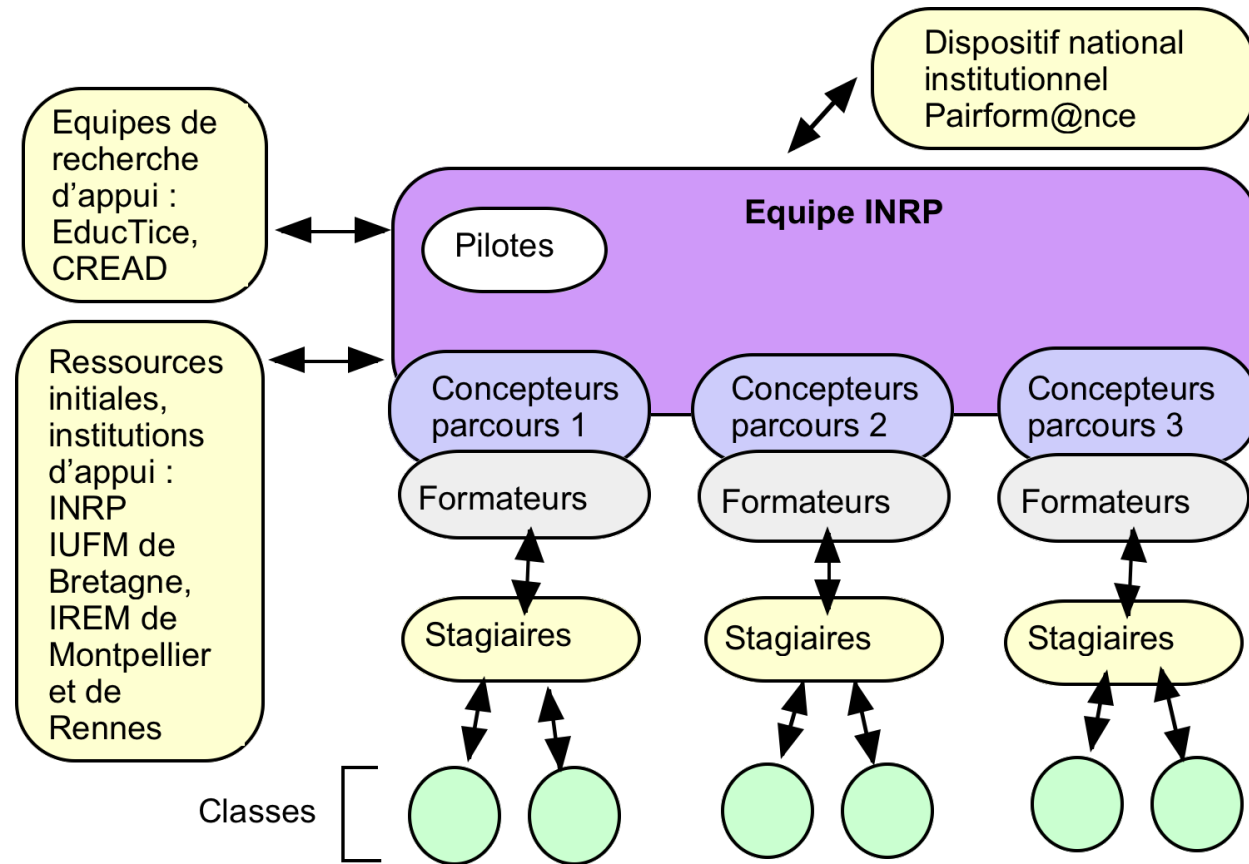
Dispositif national institutionnel Pairform@nce

Equipes de recherche d'appui : EducTice, CREAD

Equipe INRP

Pilotes

Ressources initiales, institutions d'appui : INRP IUFM de Bretagne, IREM de Montpellier et de Rennes

Concepteurs parcours 1

Concepteurs parcours 2

Concepteurs parcours 3

Formateurs

Formateurs

Formateurs

Stagiaires

Stagiaires

Stagiaires

Classes